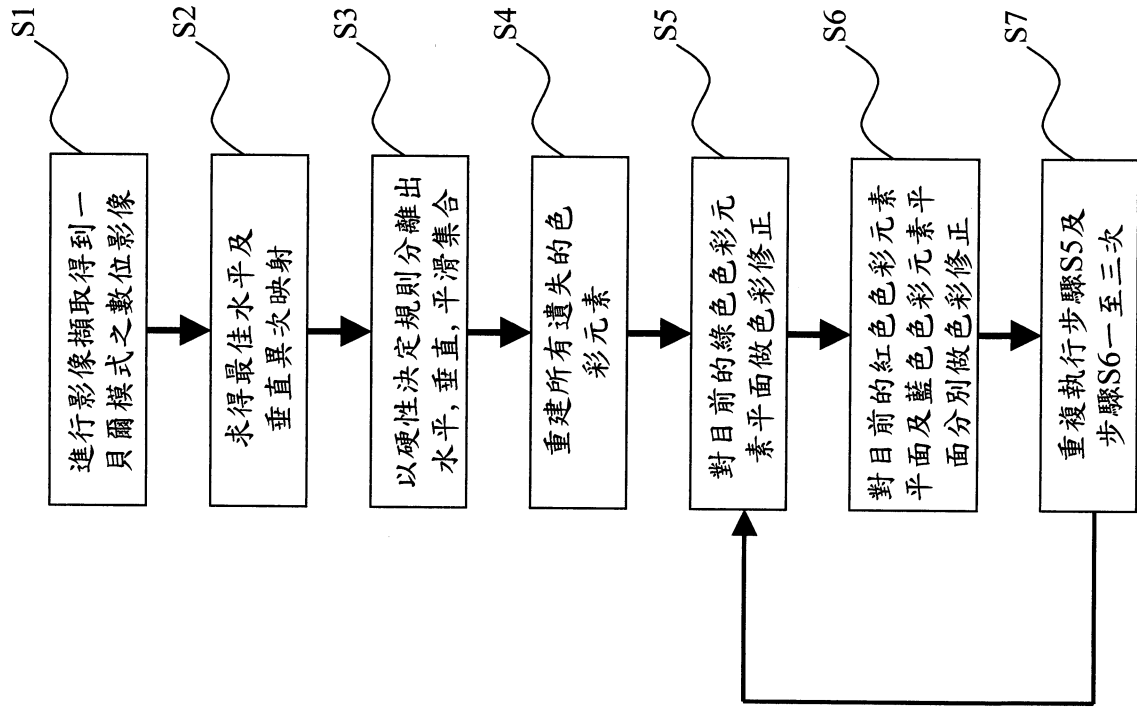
S1
進行影像擷取得到一貝爾模式之數位影像

S2
求得最佳水平及垂直異次映射

S3
以硬性決定規則分離出水平，垂直，平滑集合

S4
重建所有遺失的色彩元素

S5
對目前的綠色色彩元素平面做色彩修正

S6
對目前的紅色色彩元素平面及藍色色彩元素平面分別做色彩修正

S7
重複執行步驟S5及步驟S6一至二次